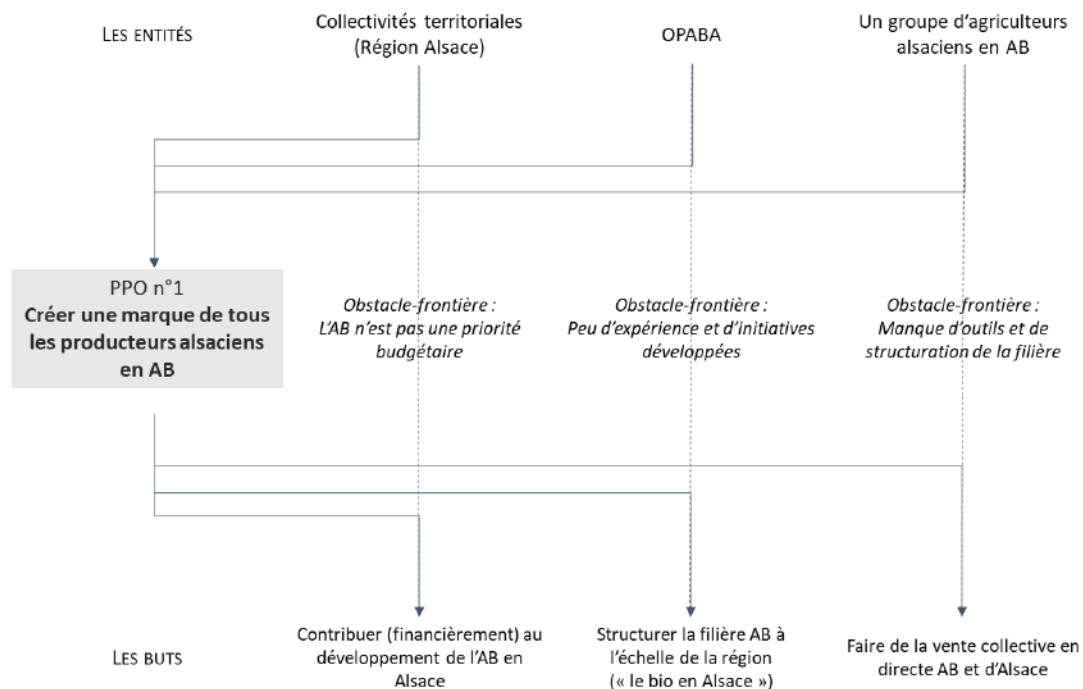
LES ENTITÉS

Collectivités territoriales (Région Alsace)

OPABA

Un groupe d'agriculteurs alsaciens en AB

PPO n°1
**Créer une marque de tous les producteurs alsaciens en AB**

*Obstacle-frontière : L'AB n'est pas une priorité budgétaire*

*Obstacle-frontière : Peu d'expérience et d'initiatives développées*

*Obstacle-frontière : Manque d'outils et de structuration de la filière*

LES BUTS

Contribuer (financièrement) au développement de l'AB en Alsace

Structurer la filière AB à l'échelle de la région (« le bio en Alsace »)

Faire de la vente collective en directe AB et d'Alsace